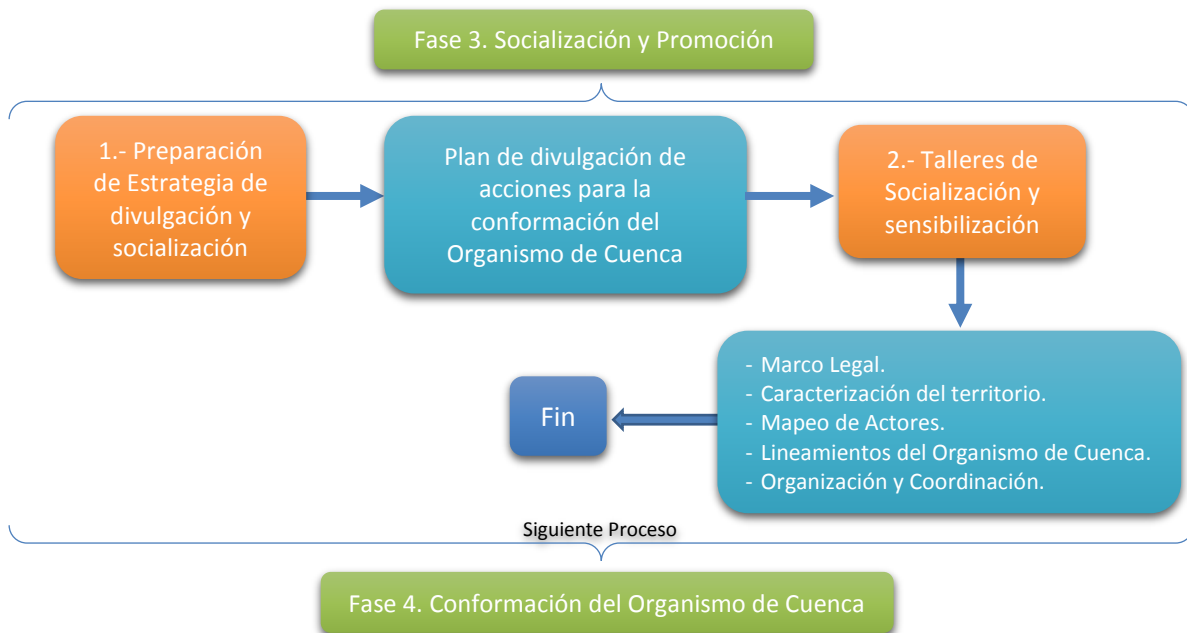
Fase 3. Socialización y Promoción

1.- Preparación de Estrategia de divulgación y socialización

Plan de divulgación de acciones para la conformación del Organismo de Cuenca

2.- Talleres de Socialización y sensibilización

- Marco Legal.
- Caracterización del territorio.
- Mapeo de Actores.
- Lineamientos del Organismo de Cuenca.
- Organización y Coordinación.

Fin

Siguiente Proceso

Fase 4. Conformación del Organismo de Cuenca